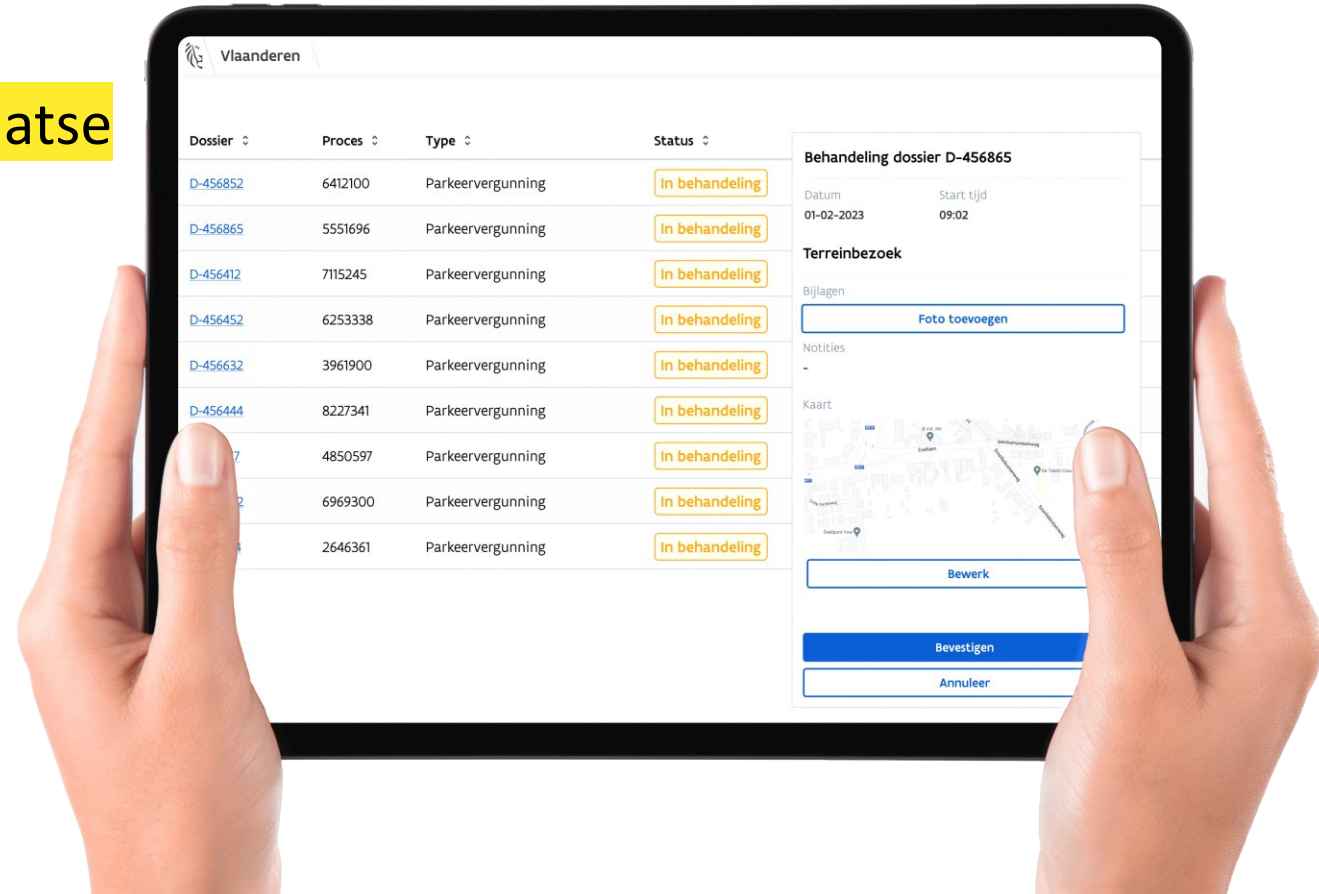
atse

Vlaanderen

| Dossier | Proces | Type | Status |
|---|---|---|---|
| D-456852 | 6412100 | Parkeervergunning | In behandeling |
| D-456865 | 5551696 | Parkeervergunning | In behandeling |
| D-456412 | 7115245 | Parkeervergunning | In behandeling |
| D-456452 | 6253338 | Parkeervergunning | In behandeling |
| D-456632 | 3961900 | Parkeervergunning | In behandeling |
| D-456444 | 8227341 | Parkeervergunning | In behandeling |
| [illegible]7 | 4850597 | Parkeervergunning | In behandeling |
| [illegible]2 | 6969300 | Parkeervergunning | In behandeling |
| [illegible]4 | 2646361 | Parkeervergunning | In behandeling |

Behandeling dossier D-456865

Datum
01-02-2023

Start tijd
09:02

Terreinbezoek

Bijlagen

Foto toevoegen

Notities
-

Kaart

Bewerk

Bevestigen

Annuleer